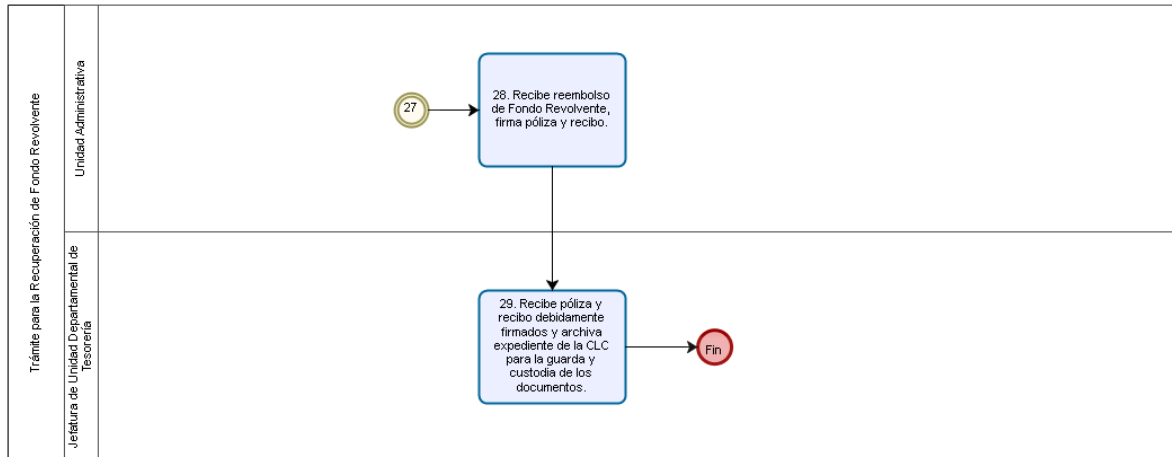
Trámite para la Recuperación de Fondo Revolvente

Unidad Administrativa

27

28. Recibe reembolso de Fondo Revolvente, firma póliza y recibo.

Jefatura de Unidad Departamental de Tesorería

29. Recibe póliza y recibo debidamente firmados y archiva expediente de la CLC para la guarda y custodia de los documentos.

Fin